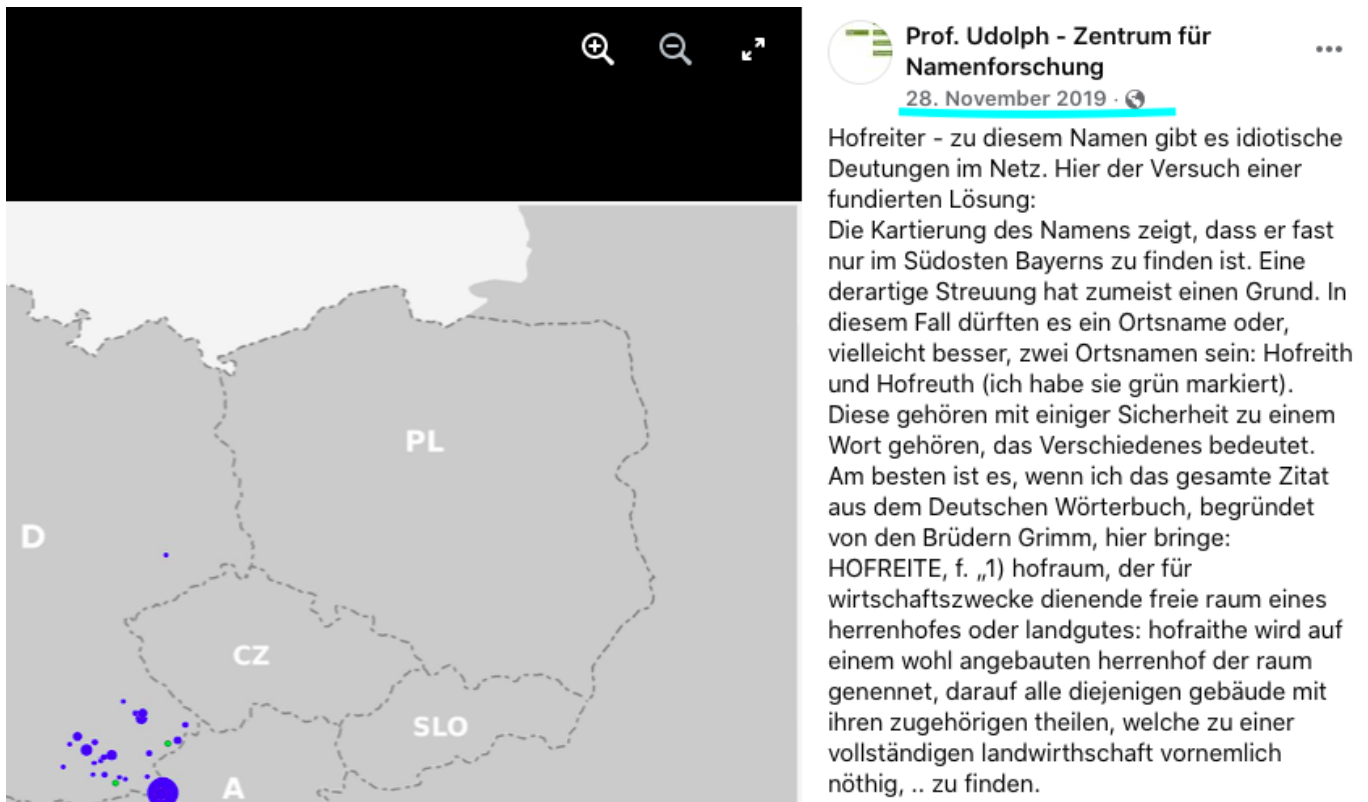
PL

D

CZ

SLO

A

Prof. Udolph - Zentrum für Namenforschung
28. November 2019 ·

Hofreiter - zu diesem Namen gibt es idiotische Deutungen im Netz. Hier der Versuch einer fundierten Lösung:
Die Kartierung des Namens zeigt, dass er fast nur im Südosten Bayerns zu finden ist. Eine derartige Streuung hat zumeist einen Grund. In diesem Fall dürften es ein Ortsname oder, vielleicht besser, zwei Ortsnamen sein: Hofreith und Hofreuth (ich habe sie grün markiert). Diese gehören mit einiger Sicherheit zu einem Wort gehören, das Verschiedenes bedeutet. Am besten ist es, wenn ich das gesamte Zitat aus dem Deutschen Wörterbuch, begründet von den Brüdern Grimm, hier bringe:
HOFREITE, f. „1) hofraum, der für wirtschaftszwecke dienende freie raum eines herrenhofes oder landgutes: hofraithe wird auf einem wohl angebauten herrenhof der raum genennet, darauf alle diejenigen gebäude mit ihren zugehörigen theilen, welche zu einer vollständigen landwirthschaft vornemlich nöthig, .. zu finden.